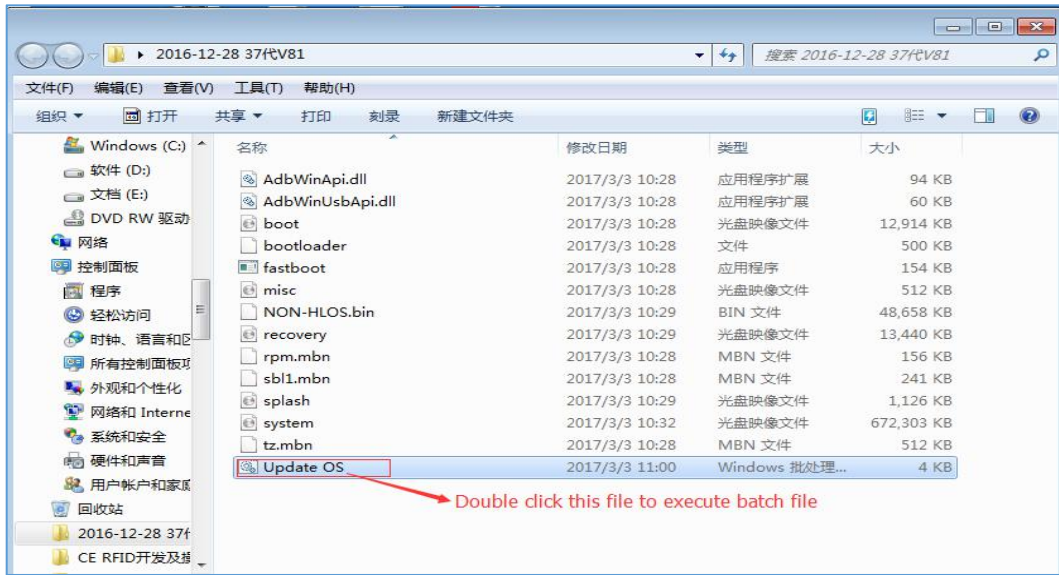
2016-12-28 37代V81

搜索 2016-12-28 37代V81

文件(F) 编辑(E) 查看(V) 工具(T) 帮助(H)

组织 ▼ 打开 共享 ▼ 打印 刻录 新建文件夹

Windows (C:)
软件 (D:)
文档 (E:)
DVD RW 驱动
网络
控制面板
程序
轻松访问
时钟、语言和区
所有控制面板项
外观和个性化
网络和 Interne
系统和安全
硬件和声音
用户帐户和家庭
回收站
2016-12-28 37代
CE RFID开发及执

| 名称 | 修改日期 | 类型 | 大小 |
|---|---|---|---|
| AdbWinApi.dll | 2017/3/3 10:28 | 应用程序扩展 | 94 KB |
| AdbWinUsbApi.dll | 2017/3/3 10:28 | 应用程序扩展 | 60 KB |
| boot | 2017/3/3 10:28 | 光盘映像文件 | 12,914 KB |
| bootloader | 2017/3/3 10:28 | 文件 | 500 KB |
| fastboot | 2017/3/3 10:28 | 应用程序 | 154 KB |
| misc | 2017/3/3 10:28 | 光盘映像文件 | 512 KB |
| NON-HLOS.bin | 2017/3/3 10:29 | BIN 文件 | 48,658 KB |
| recovery | 2017/3/3 10:29 | 光盘映像文件 | 13,440 KB |
| rpm.mbn | 2017/3/3 10:28 | MBN 文件 | 156 KB |
| sbl1.mbn | 2017/3/3 10:28 | MBN 文件 | 241 KB |
| splash | 2017/3/3 10:29 | 光盘映像文件 | 1,126 KB |
| system | 2017/3/3 10:32 | 光盘映像文件 | 672,303 KB |
| tz.mbn | 2017/3/3 10:28 | MBN 文件 | 512 KB |
| Update OS | 2017/3/3 11:00 | Windows 批处理... | 4 KB |

Double click this file to execute batch file